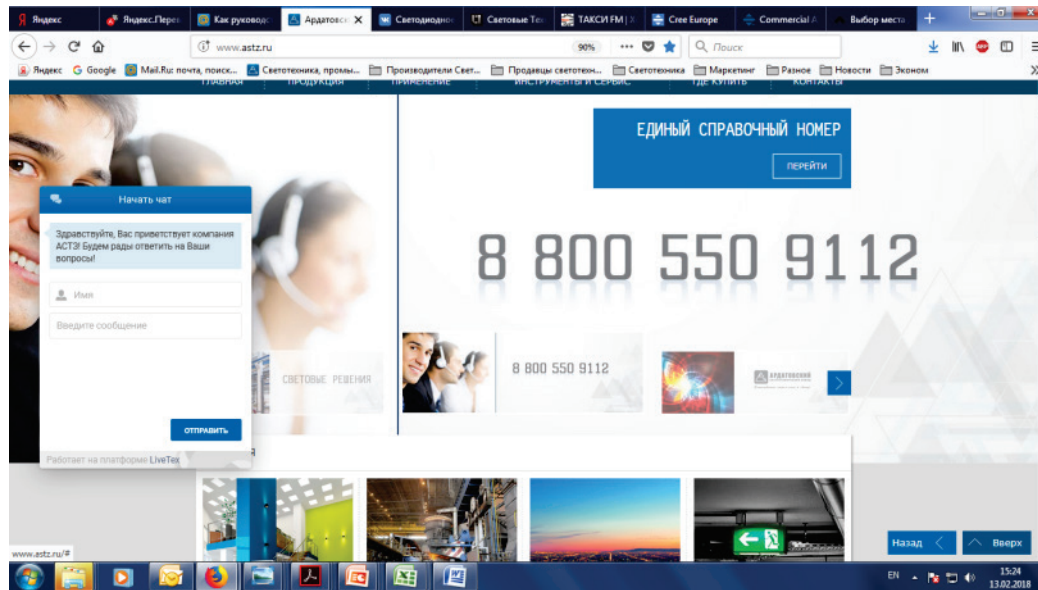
Яндекс | Яндекс.Перев | Как руководс | Ардатовск ✕ | Светодиодно | Световые Те | ТАКСИ FM | Cree Europe | Commercial | Выбор места | +

www.astz.ru 90% ··· Поиск

Яндекс G Google Mail.Ru: почта, поиск... Светотехника, промы... Производители Свет... Продавцы светотехн... Светотехника Маркетинг Разное Новости Эконом

ГЛАВНАЯ ПРОДУКЦИЯ ПРИМЕНЕНИЕ ИНСТРУМЕНТЫ И СЕРВИС ГДЕ КУПИТЬ КОНТАКТЫ

ЕДИНЫЙ СПРАВОЧНЫЙ НОМЕР

ПЕРЕЙТИ

8 800 550 9112

Начать чат

Здравствуйте, Вас приветствует компания АСТЗ! Будем рады ответить на Ваши вопросы!

Имя

Введите сообщение

ОТПРАВИТЬ

Работает на платформе LiveTex

СВЕТОВЫЕ РЕШЕНИЯ

8 800 550 9112

Ардатовский

Назад Вверх

www.astz.ru/#

EN 15:24 13.02.2018